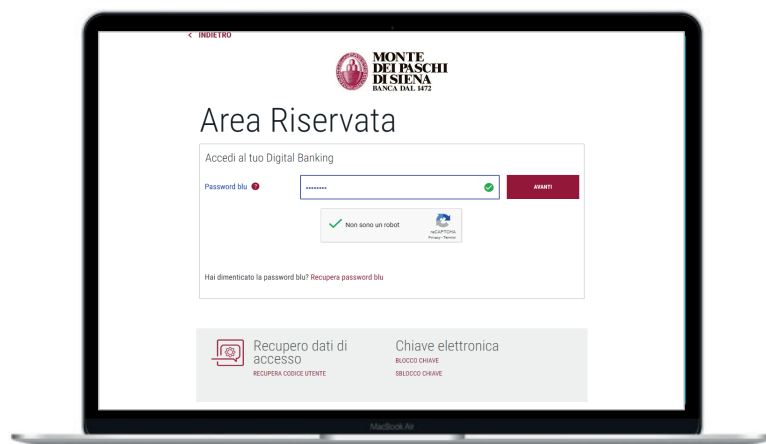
< INDIETRO

MONTE DEI PASCHI DI SIENA
BANCA DAL 1472

Area Riservata

Accedi al tuo Digital Banking

Password blu ?

AVANTI

Non sono un robot
reCAPTCHA
Privacy - Termini

Hai dimenticato la password blu? Recupera password blu

Recupero dati di accesso
RECUPERA CODICE UTENTE

Chiave elettronica
BLOCCO CHIAVE
SBLOCCO CHIAVE

MacBook Air